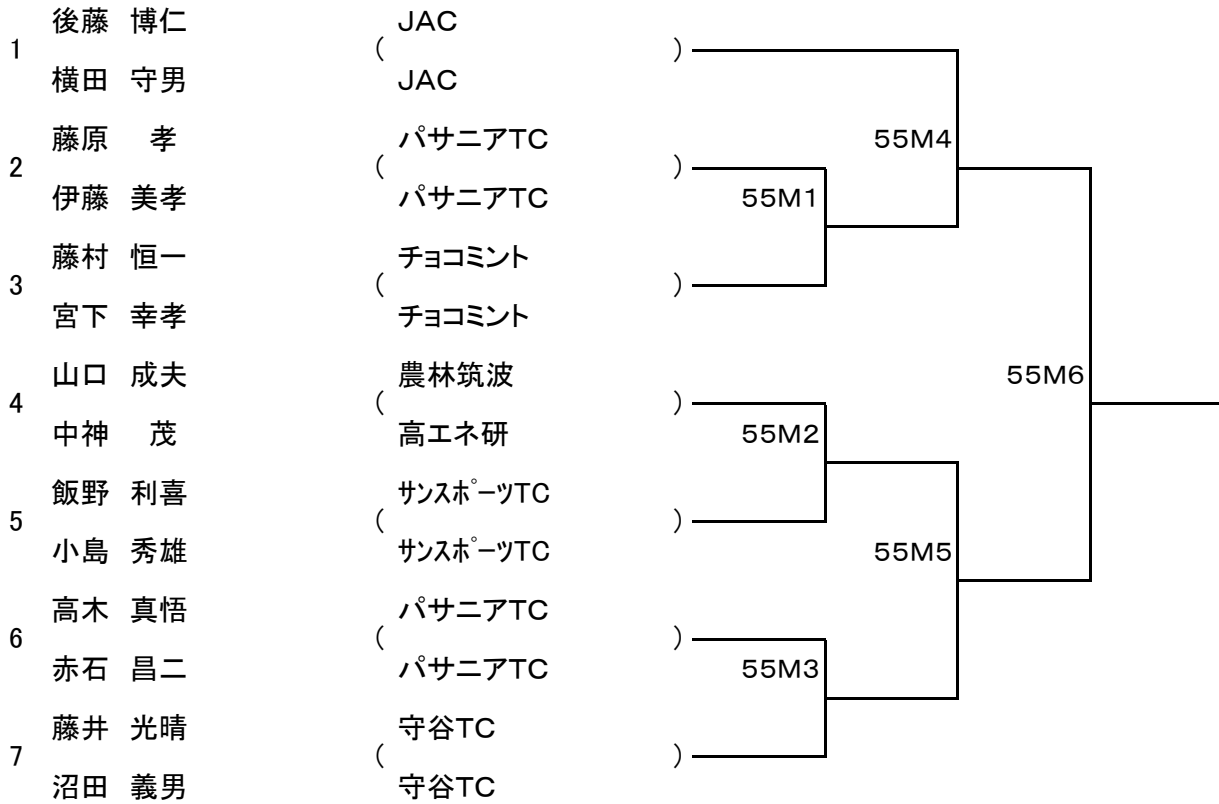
1 後藤 博仁 ( JAC )
横田 守男 JAC

2 藤原 孝 ( パサニアTC )
伊藤 美孝 パサニアTC

3 藤村 恒一 ( チョコミント )
宮下 幸孝 チョコミント

4 山口 成夫 ( 農林筑波 )
中神 茂 高エネ研

5 飯野 利喜 ( サンスポーツTC )
小島 秀雄 サンスポーツTC

6 高木 真悟 ( パサニアTC )
赤石 昌二 パサニアTC

7 藤井 光晴 ( 守谷TC )
沼田 義男 守谷TC

55M4
55M1
55M6
55M2
55M5
55M3